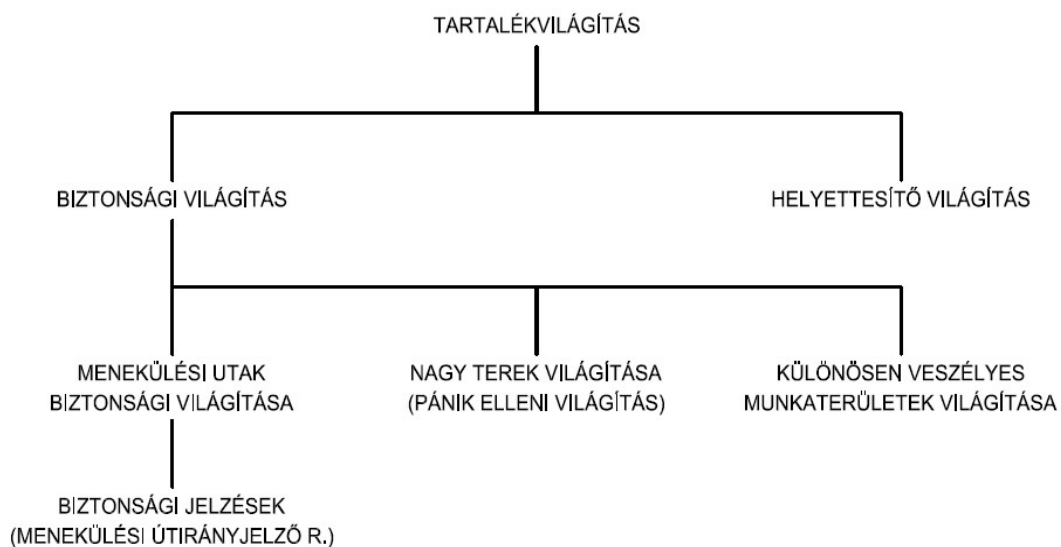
TARTALÉKVILÁGÍTÁS

BIZTONSÁGI VILÁGÍTÁS

HELYETTESÍTŐ VILÁGÍTÁS

MENEKÜLÉSI UTAK BIZTONSÁGI VILÁGÍTÁSA

NAGY TEREK VILÁGÍTÁSA (PÁNIK ELLENI VILÁGÍTÁS)

KÜLÖNÖSEN VESZÉLYES MUNKATERÜLETEK VILÁGÍTÁSA

BIZTONSÁGI JELZÉSEK (MENEKÜLÉSI ÚTIRÁNYJELZŐ R.)